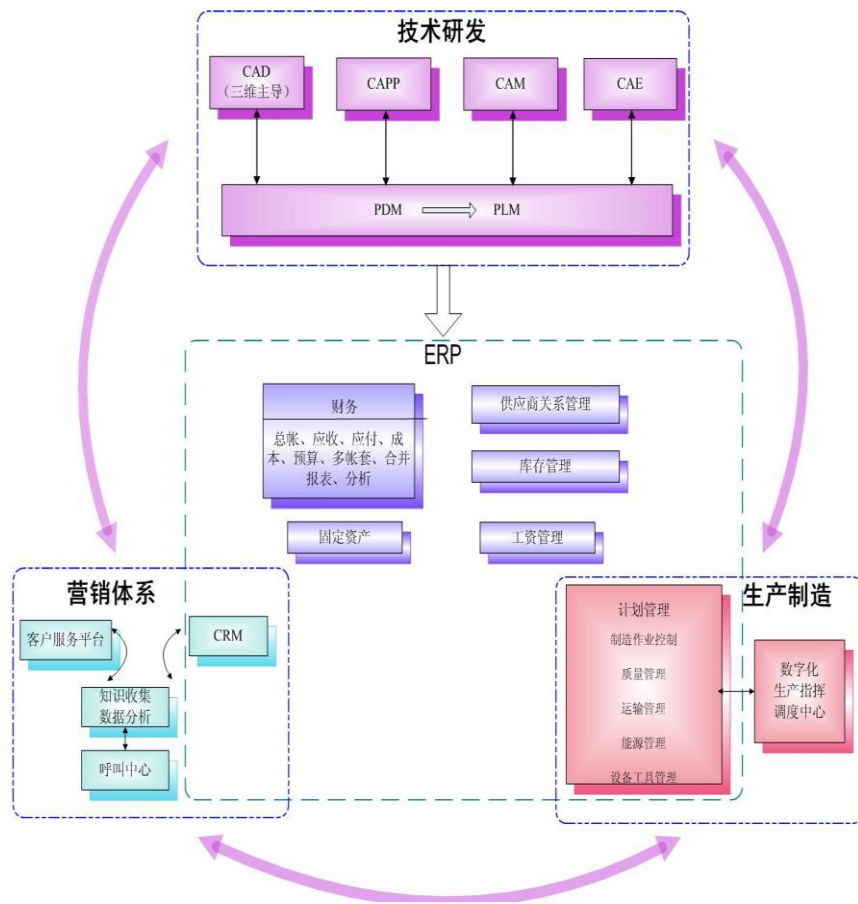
技术研发

CAD
（三维主导）

CAPP

CAM

CAE

PDM

PLM

ERP

财务

总帐、应收、应付、成本、预算、多帐套、合并报表、分析

供应商关系管理

库存管理

固定资产

工资管理

营销体系

客户服务平台

CRM

知识收集
数据分析

呼叫中心

生产制造

计划管理

制造作业控制

质量管理

运输管理

能源管理

设备工具管理

数字化
生产指挥
调度中心